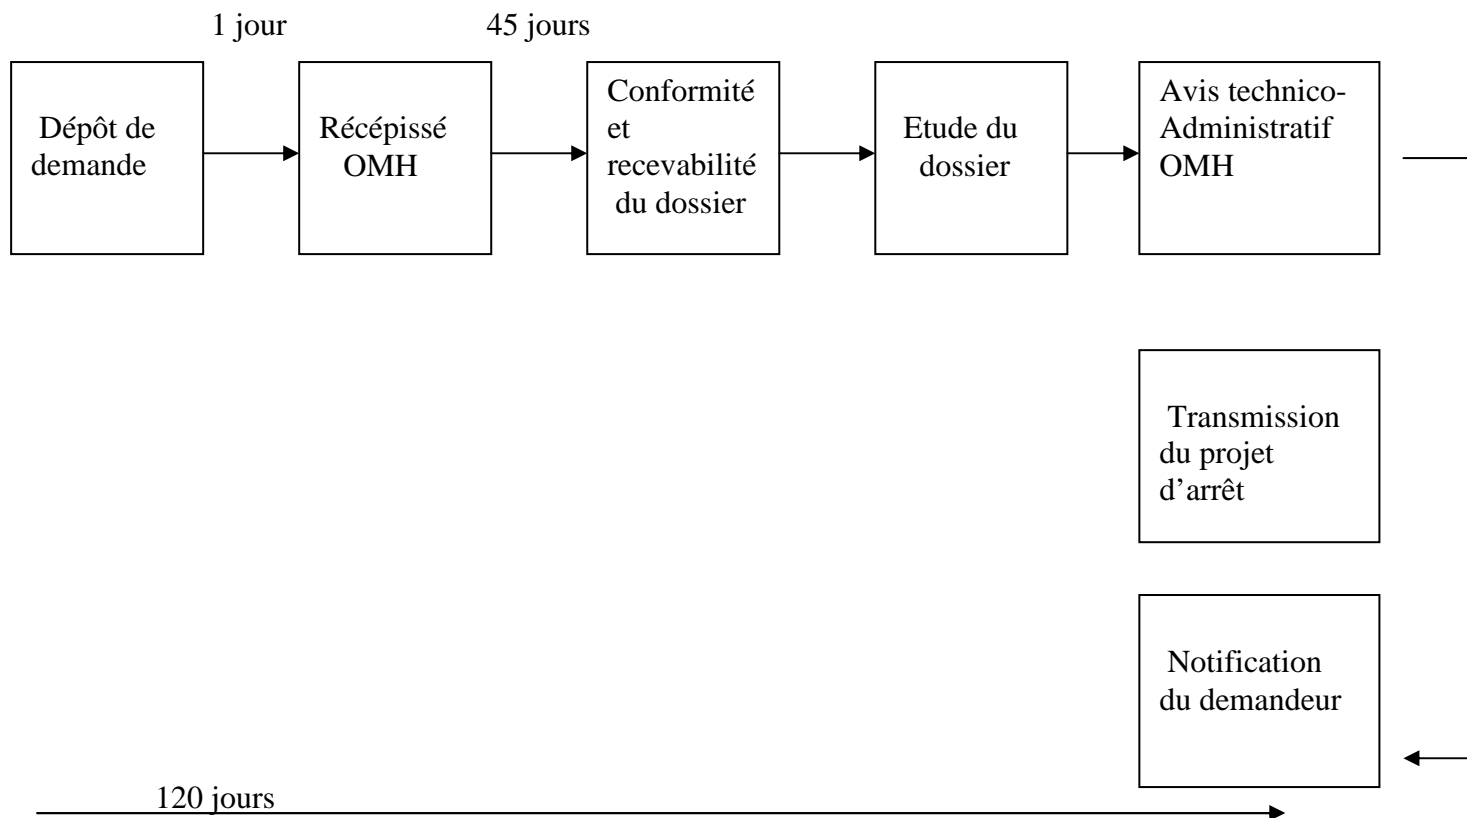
1 jour

45 jours

Dépôt de demande

Récépissé OMH

Conformité et recevabilité du dossier

Etude du dossier

Avis technico-Administratif OMH

Transmission du projet d'arrêt

Notification du demandeur

120 jours